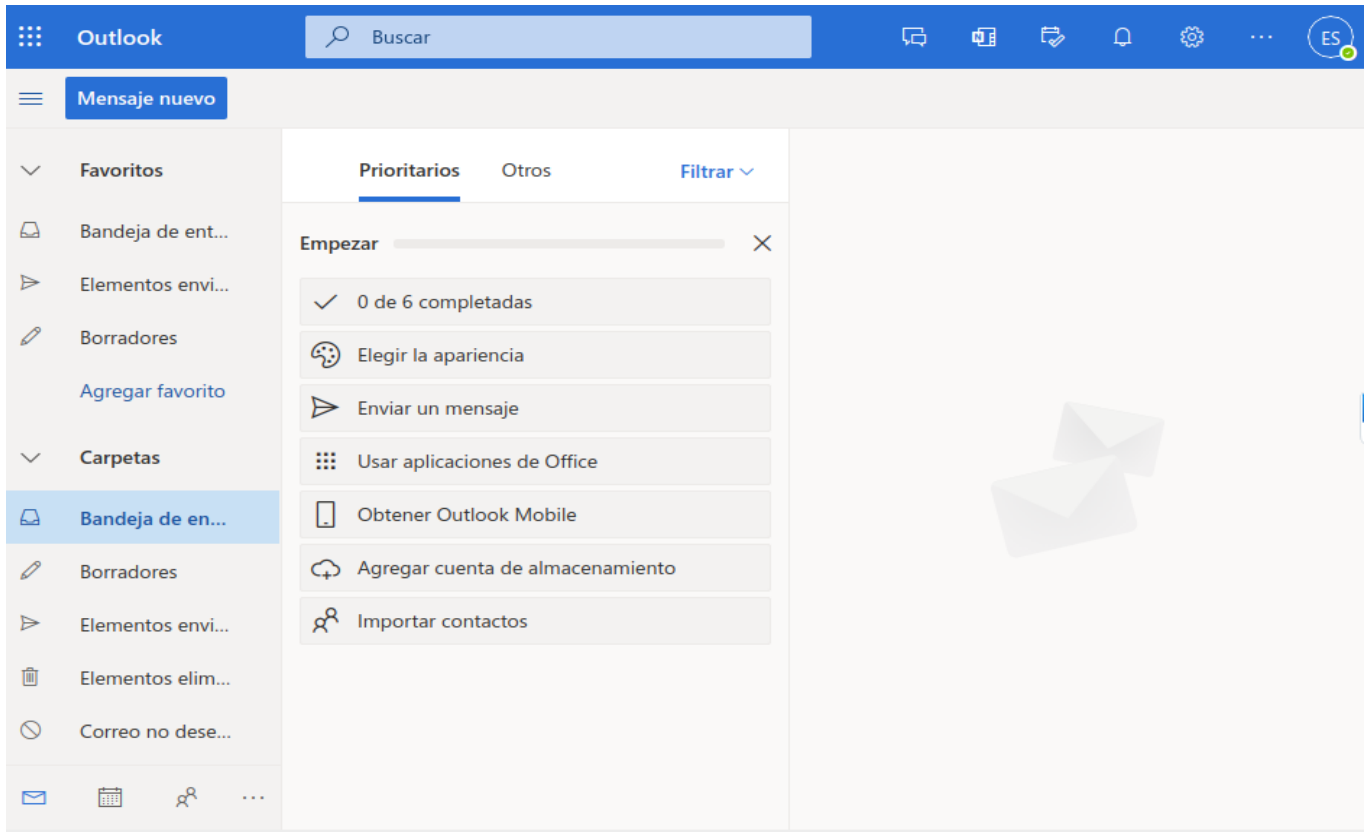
Outlook

Buscar

ES

Mensaje nuevo

Favoritos

Bandeja de ent...

Elementos envi...

Borradores

Agregar favorito

Carpetas

Bandeja de en...

Borradores

Elementos envi...

Elementos elim...

Correo no dese...

Prioritarios Otros Filtrar

Empezar

0 de 6 completadas

Elegir la apariencia

Enviar un mensaje

Usar aplicaciones de Office

Obtener Outlook Mobile

Agregar cuenta de almacenamiento

Importar contactos